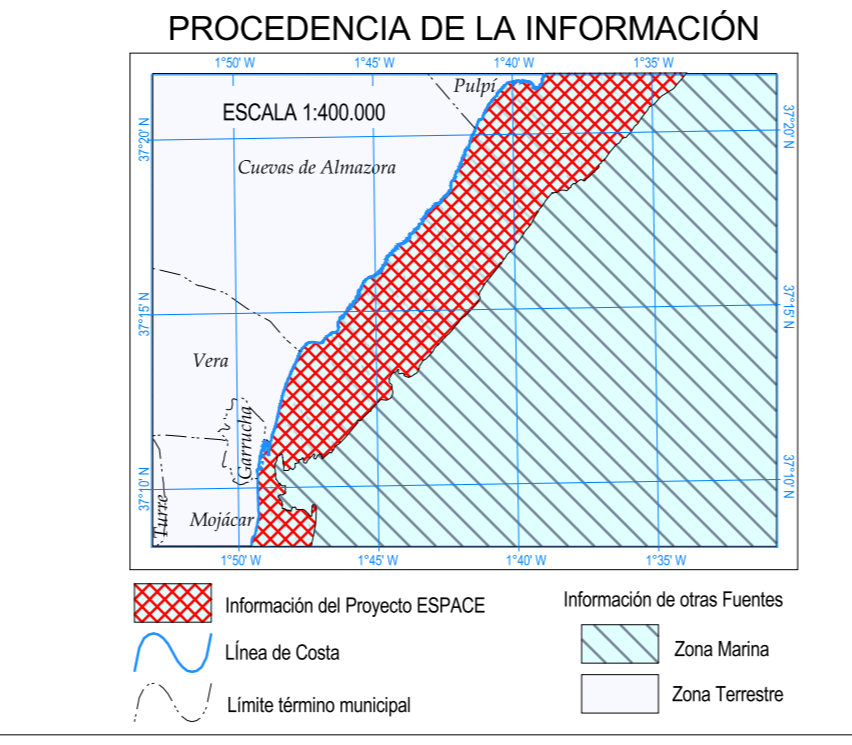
PROCEDENCIA DE LA INFORMACIÓN

1°50' W 1°45' W 1°40' W 1°35' W

ESCALA 1:400.000

Pulpí

37°20' N

Cuevas de Almazora

37°15' N

Vera

Garrucha

37°10' N

Turre

Mojácar

1°50' W 1°45' W 1°40' W 1°35' W

Información del Proyecto ESPACE

Línea de Costa

Límite término municipal

Información de otras Fuentes

Zona Marina

Zona Terrestre